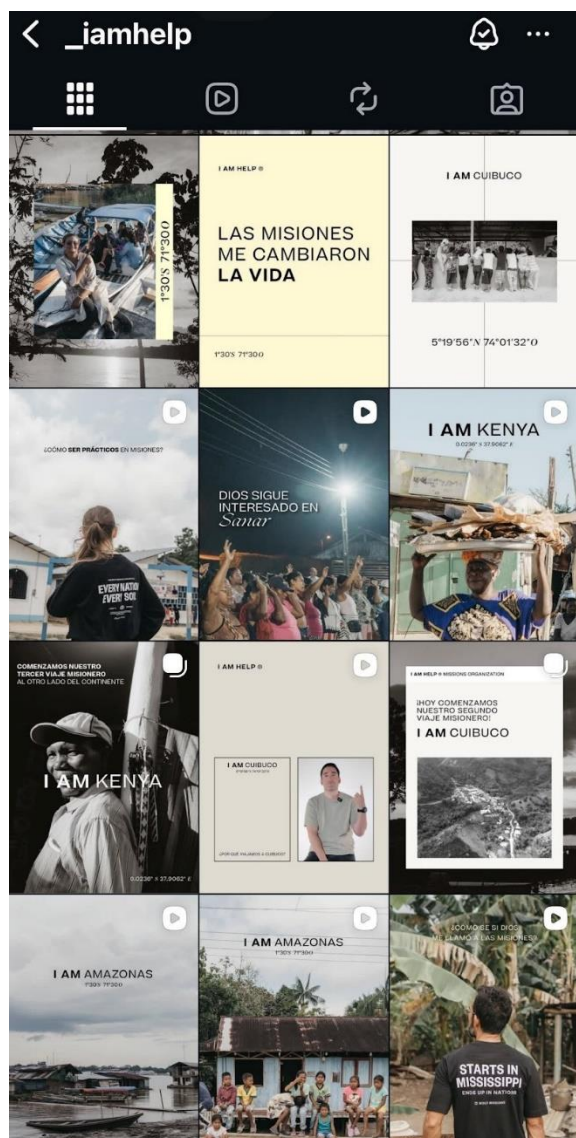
_iamhelp

1°30'S 71°300

I AM HELP ®

LAS MISIONES ME CAMBIARON LA VIDA

1°30'S 71°300

I AM CUIBUCO

5°19'56"N 74°01'32"O

¿CÓMO SER PRÁCTICOS EN MISIONES?

EVERY NATION EVERY SOUL

DIOS SIGUE INTERESADO EN Sanar

I AM KENYA

0.0236° S 37.9062° E

COMENZAMOS NUESTRO TERCER VIAJE MISIONERO AL OTRO LADO DEL CONTINENTE

I AM KENYA

0.0236° S 37.9062° E

I AM HELP ®

I AM CUIBUCO

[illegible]

I AM HELP ® MISSIONS ORGANIZATION

¡HOY COMENZAMOS NUESTRO SEGUNDO VIAJE MISIONERO!

I AM CUIBUCO

I AM AMAZONAS

1°30'S 71°300

I AM AMAZONAS

1°30'S 71°300

¿CÓMO SÉ SI DIOS ME LLAMÓ A LAS MISIONES?

STARTS IN MISSISSIPPI

ENDS UP IN NATIONS